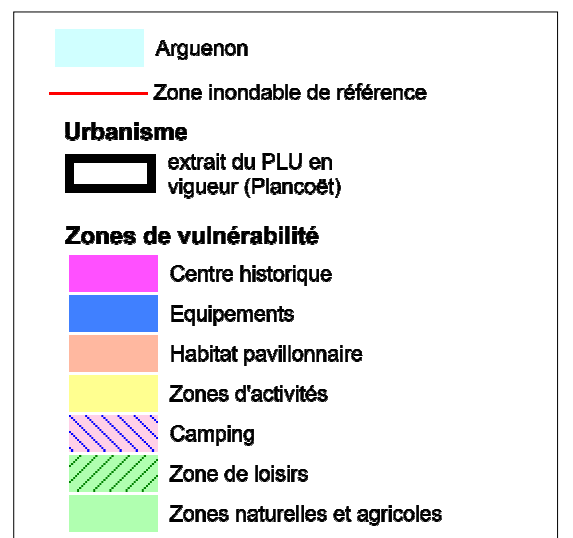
Arguenon

Zone inondable de référence

Urbanisme

extrait du PLU en vigueur (Plancoët)

Zones de vulnérabilité

Centre historique

Equipements

Habitat pavillonnaire

Zones d'activités

Camping

Zone de loisirs

Zones naturelles et agricoles